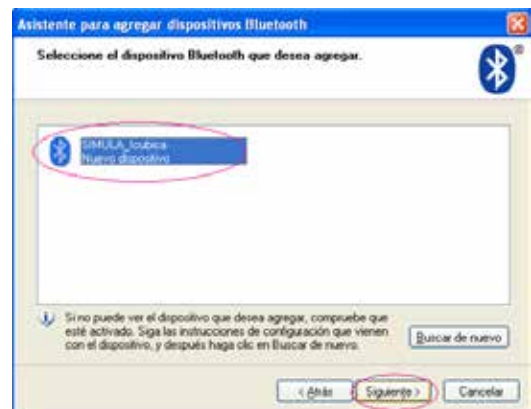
Asistente para agregar dispositivos Bluetooth

Seleccione el dispositivo Bluetooth que desea agregar.

SIMULA_loubica
Nuevo dispositivo

Si no puede ver el dispositivo que desea agregar, compruebe que esté activado. Siga las instrucciones de configuración que vienen con el dispositivo, y después haga clic en Buscar de nuevo.

Buscar de nuevo

< Atrás

Siguiente >

Cancelar